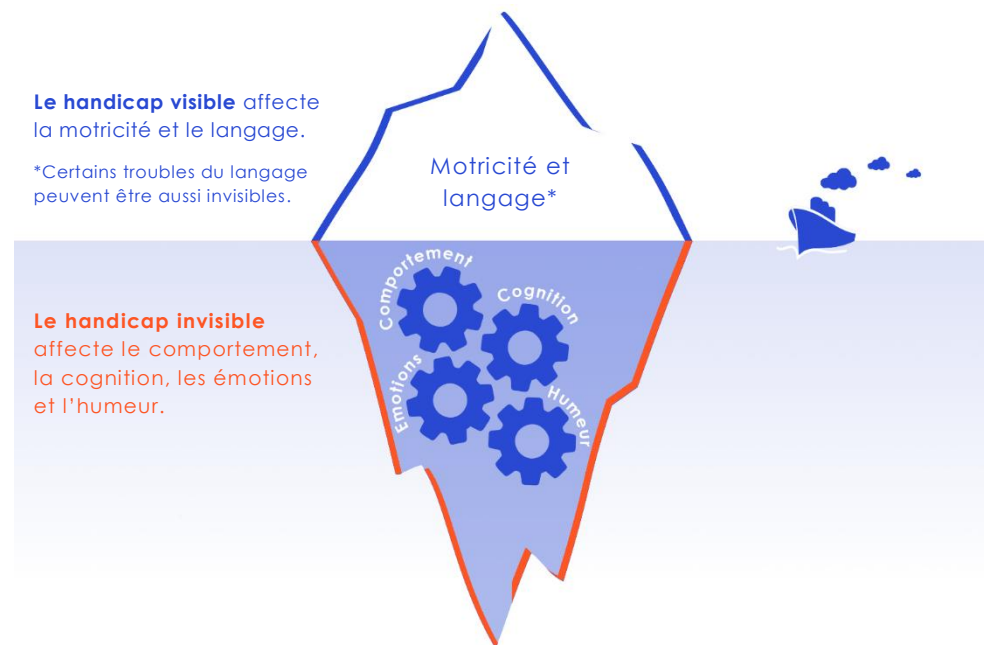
**Le handicap visible** affecte la motricité et le langage.

*Certains troubles du langage peuvent être aussi invisibles.

Motricité et langage*

**Le handicap invisible** affecte le comportement, la cognition, les émotions et l'humeur.

Comportement

Cognition

Émotions

Humeur